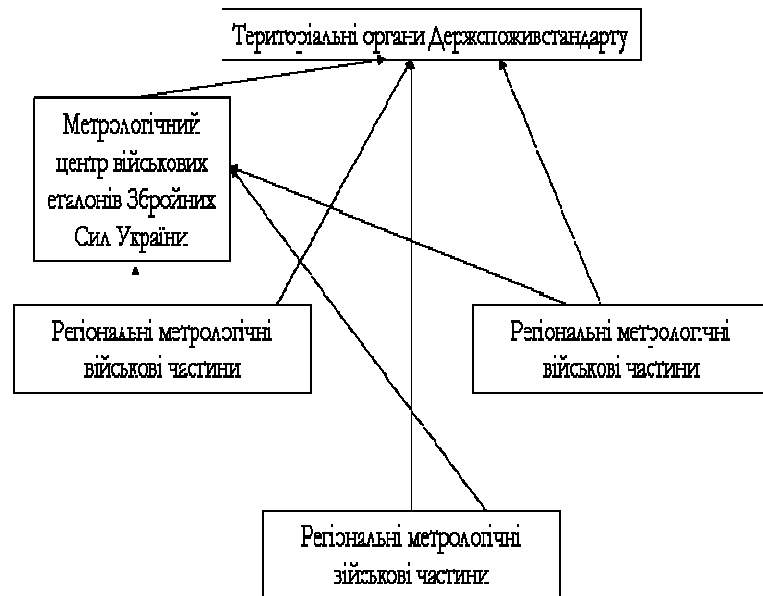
Територіальні органи Держспоживстандарту

Метрологічний центр військових еталонів Збройних Сил України

Регіональні метрологічні військові частини

Регіональні метрологічні військові частини

Регіональні метрологічні військові частини